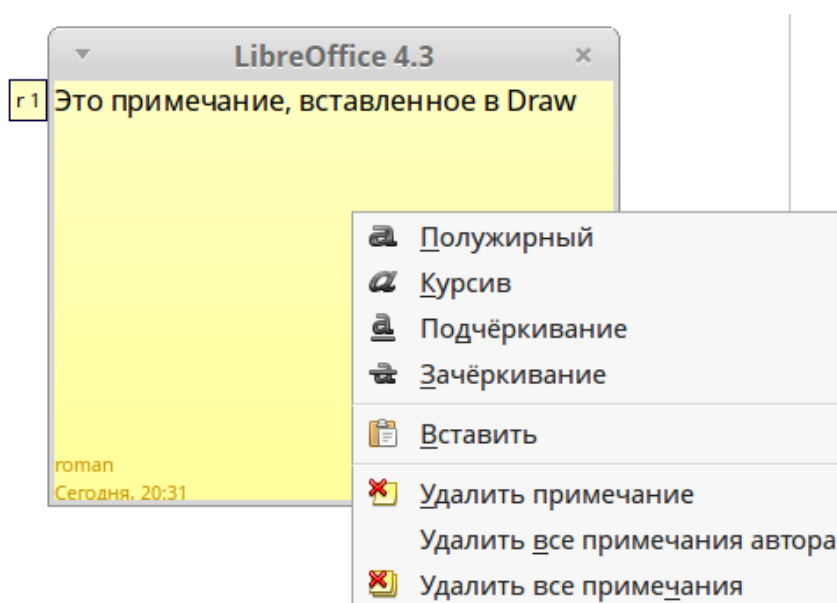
LibreOffice 4.3

r 1 Это примечание, вставленное в Draw

roman
Сегодня, 20:31

Полужирный
Курсив
Подчёркивание
Зачёркивание
Вставить
Удалить примечание
Удалить все примечания автора
Удалить все примечания